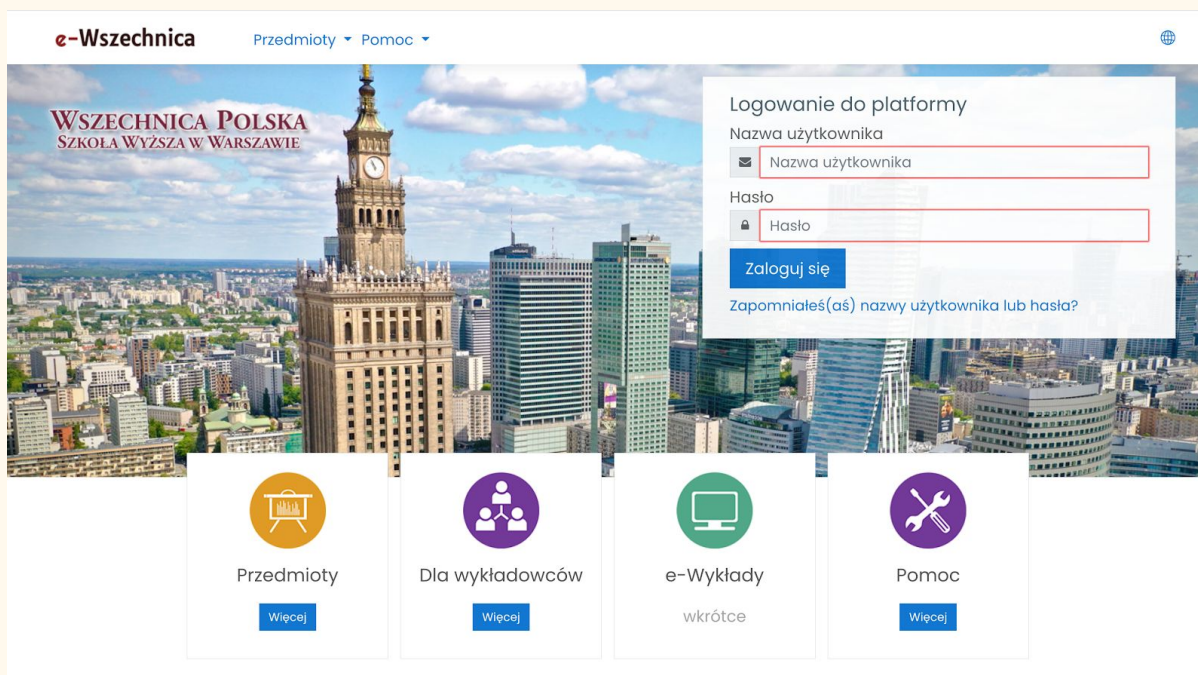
e-Wszechnica

Przedmioty ▾ Pomoc ▾

WSZECHNICA POLSKA
SZKOŁA WYŻSZA W WARSZAWIE

Logowanie do platformy

Nazwa użytkownika

Nazwa użytkownika

Hasło

Hasło

Zaloguj się

Zapomniałeś(aś) nazwy użytkownika lub hasła?

Przedmioty

Więcej

Dla wykładowców

Więcej

e-Wykłady

wkrótce

Pomoc

Więcej